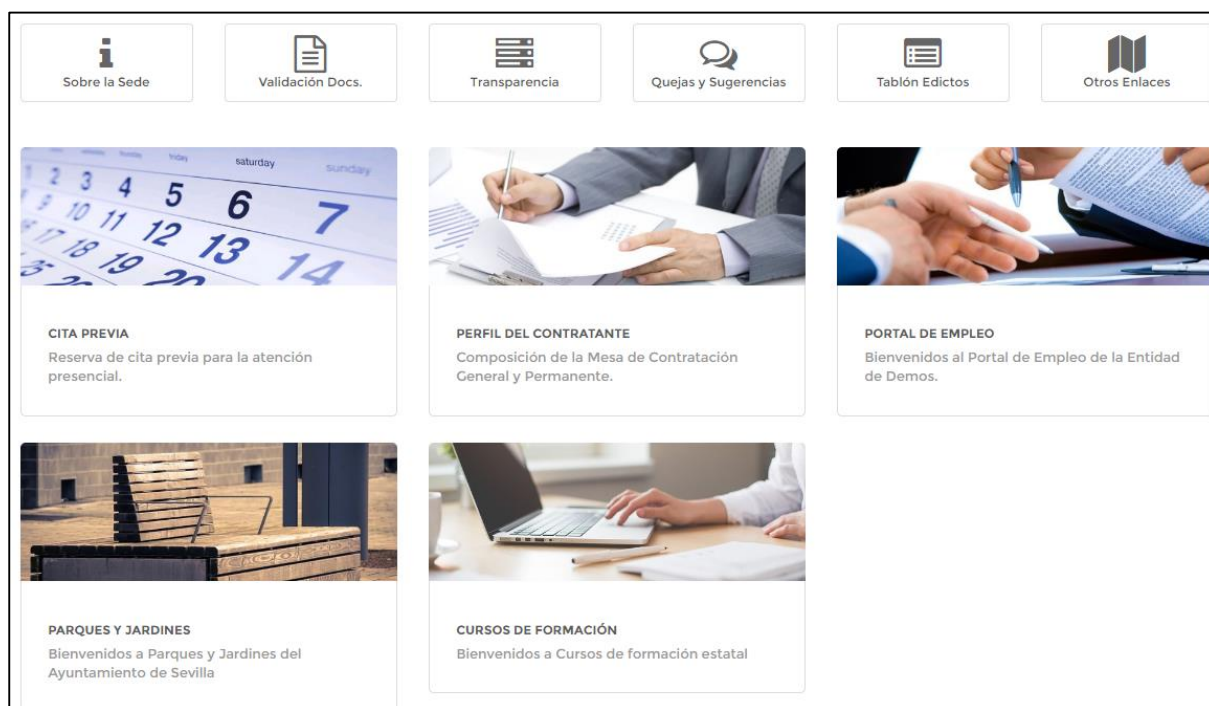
Sobre la Sede

Validación Docs.

Transparencia

Quejas y Sugerencias

Tablón Edictos

Otros Enlaces

saturday sunday
2 3 4 5 6 7
9 10 11 12 13 14
17 18 19 20

CITA PREVIA
Reserva de cita previa para la atención presencial.

PERFIL DEL CONTRATANTE
Composición de la Mesa de Contratación General y Permanente.

PORTAL DE EMPLEO
Bienvenidos al Portal de Empleo de la Entidad de Demos.

PARQUES Y JARDINES
Bienvenidos a Parques y Jardines del Ayuntamiento de Sevilla

CURSOS DE FORMACIÓN
Bienvenidos a Cursos de formación estatal